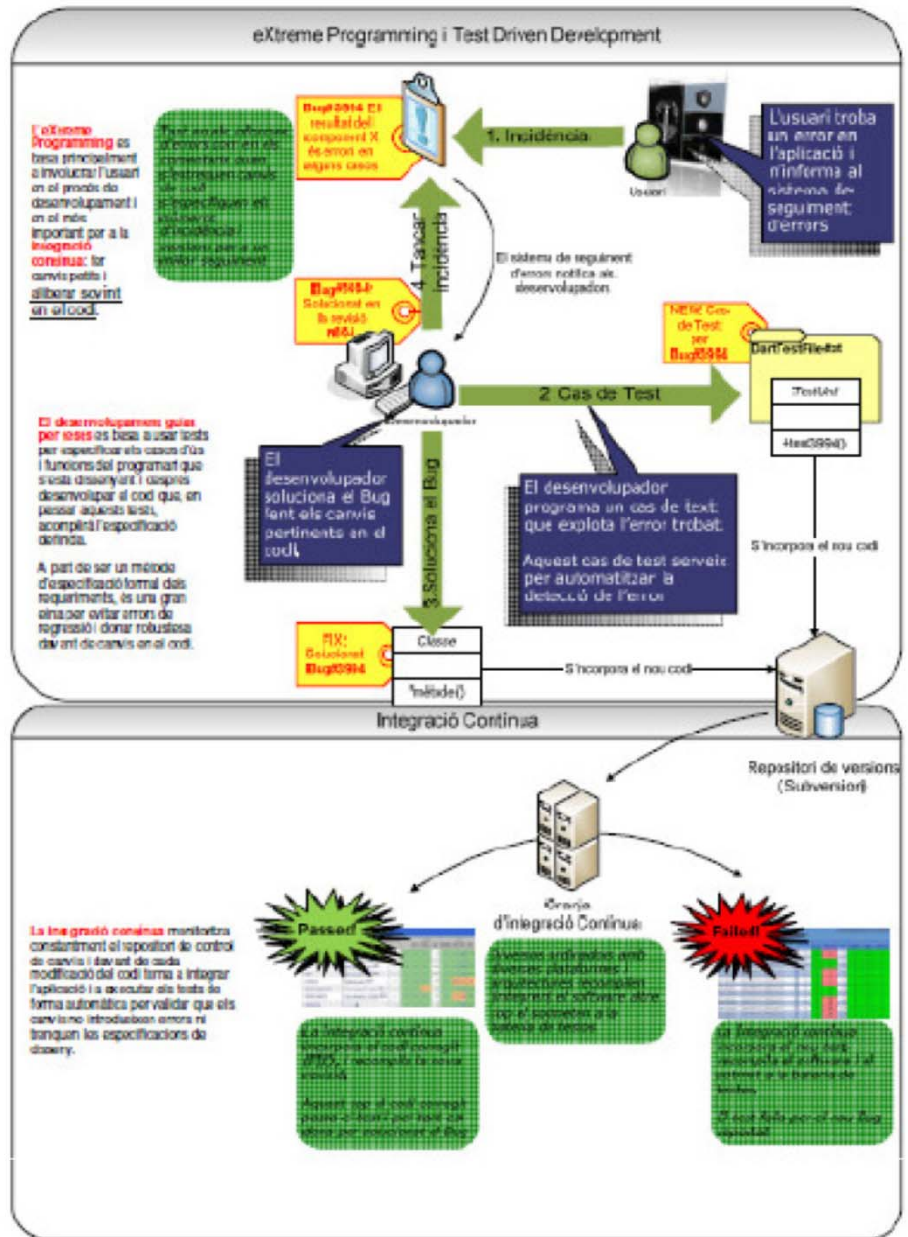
eXtreme Programming i Test Driven Development

L'eXtreme Programming es basa principalment a involucrar l'usuari en el procés de desenvolupament i en el més important per a la integració contínua: fer canvis petits i alliberar sovint en el codi.

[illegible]

Bug#3994: El resultat del component X és erroni en alguns casos

1. Incidència

Usuari

L'usuari troba un error en l'aplicació i n'informa al sistema de seguiment d'errors

4. Tancar Incidència

El sistema de seguiment d'errors notifica als desenvolupadors

Bug#3994: Solucionat en la revisió #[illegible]

NEW: Cas de Test per Bug#3994

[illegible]TestFileXst

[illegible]

+test3994()

2. Cas de Test

Desenvolupador

El desenvolupament guiat per tests es basa a usar tests per especificar els casos d'ús i funcions del programari que s'està dissenyant i després desenvolupar el codi que, en passar aquests tests, acompleix l'especificació definida.

A part de ser un mètode d'especificació formal dels requeriments, és una gran eina per evitar errors de regressió i donar robustesa davant de canvis en el codi.

El desenvolupador soluciona el Bug fent els canvis pertinents en el codi.

3. Soluciona el Bug

El desenvolupador programa un cas de test que explota l'error trobat.

Aquest cas de test serveix per automatitzar la detecció de l'error

S'incorpora el nou codi

FIX: Solucionat Bug#3994

Classe

+mètode()

S'incorpora el nou codi

Integració Contínua

Repositori de versions (Subversion)

Granja d'Integració Contínua

La integració contínua monitoritza constantment el repositori de control de canvis i davant de cada modificació del codi torna a integrar l'aplicació i a executar els tests de forma automàtica per validar que els canvis no introdueixen errors ni trenquen les especificacions de disseny.

Passed!

Failed!

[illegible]

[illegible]

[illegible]